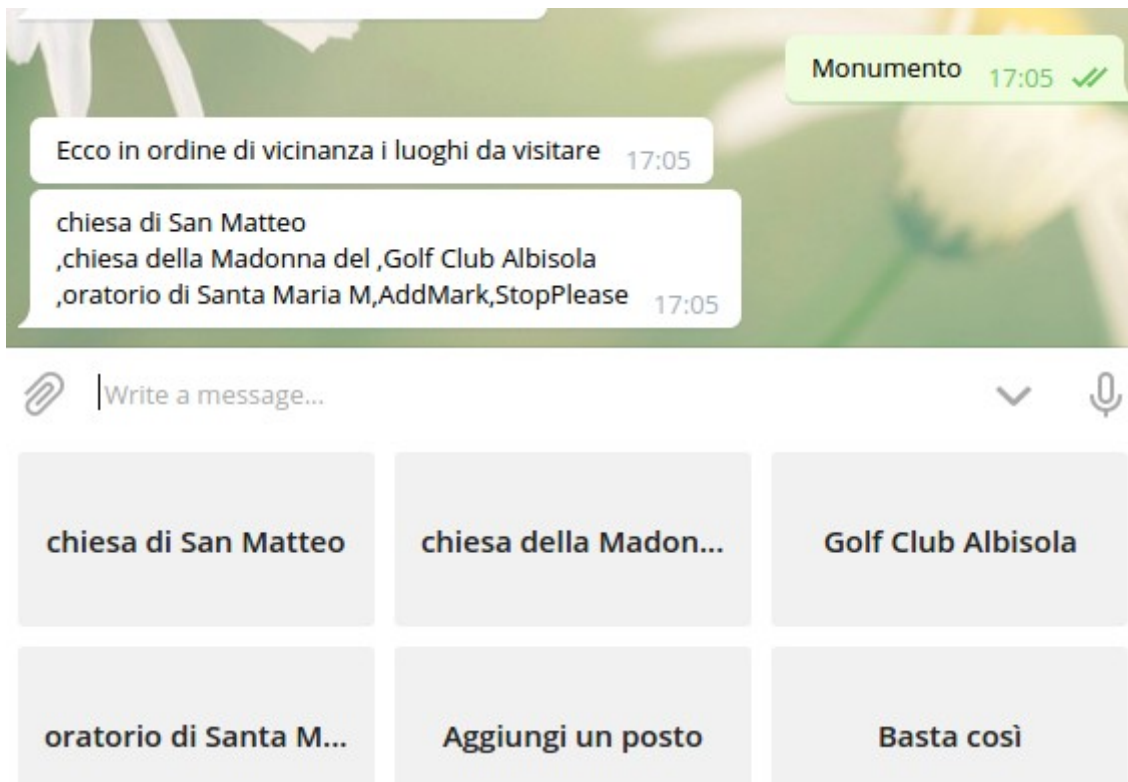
Monumento 17:05

Ecco in ordine di vicinanza i luoghi da visitare 17:05

chiesa di San Matteo
,chiesa della Madonna del ,Golf Club Albisola
,oratorio di Santa Maria M,AddMark,StopPlease 17:05

Write a message...

chiesa di San Matteo

chiesa della Madon...

Golf Club Albisola

oratorio di Santa M...

Aggiungi un posto

Basta così